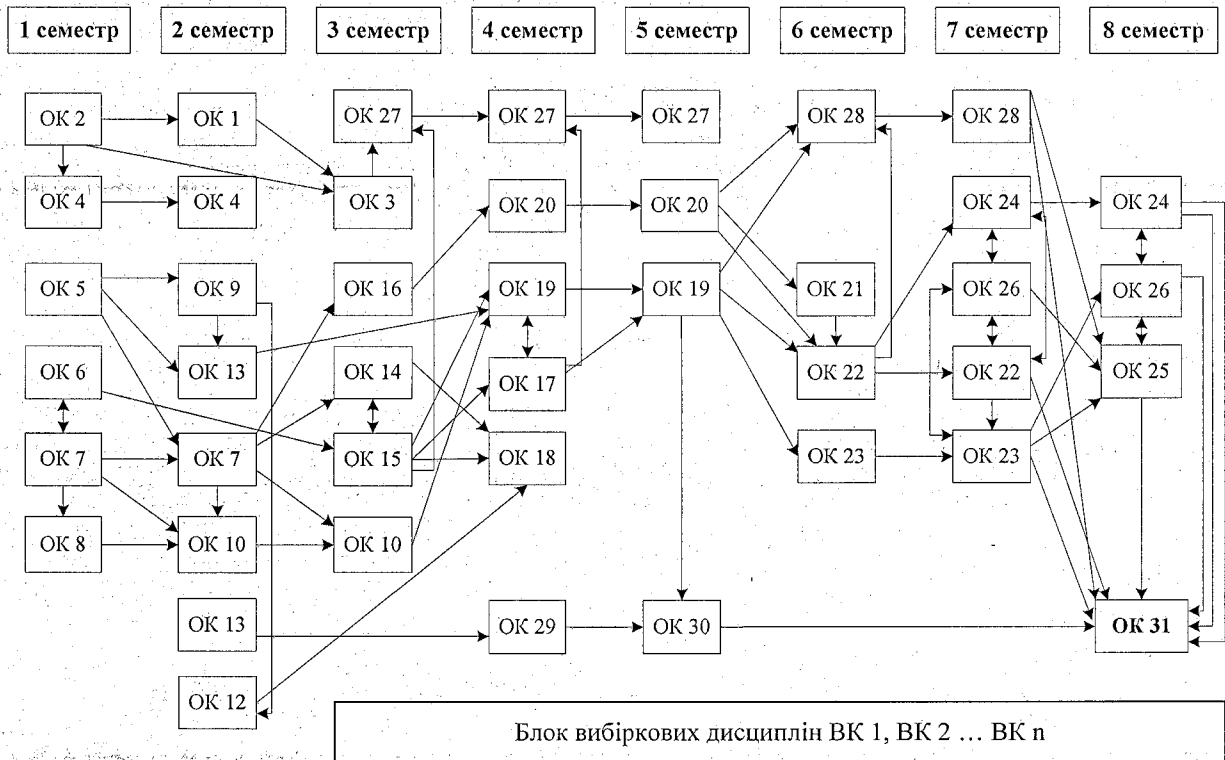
1 семестр
2 семестр
3 семестр
4 семестр
5 семестр
6 семестр
7 семестр
8 семестр

ОК 2
ОК 4
ОК 5
ОК 6
ОК 7
ОК 8

ОК 1
ОК 4
ОК 9
ОК 13
ОК 7
ОК 10
ОК 13
ОК 12

ОК 27
ОК 3
ОК 16
ОК 14
ОК 15
ОК 10

ОК 27
ОК 20
ОК 19
ОК 17
ОК 18
ОК 29

ОК 27
ОК 20
ОК 19
ОК 30

ОК 28
ОК 21
ОК 22
ОК 23

ОК 28
ОК 24
ОК 26
ОК 22
ОК 23

ОК 24
ОК 26
ОК 25
ОК 31

Блок вибіркових дисциплін ВК 1, ВК 2 … ВК n